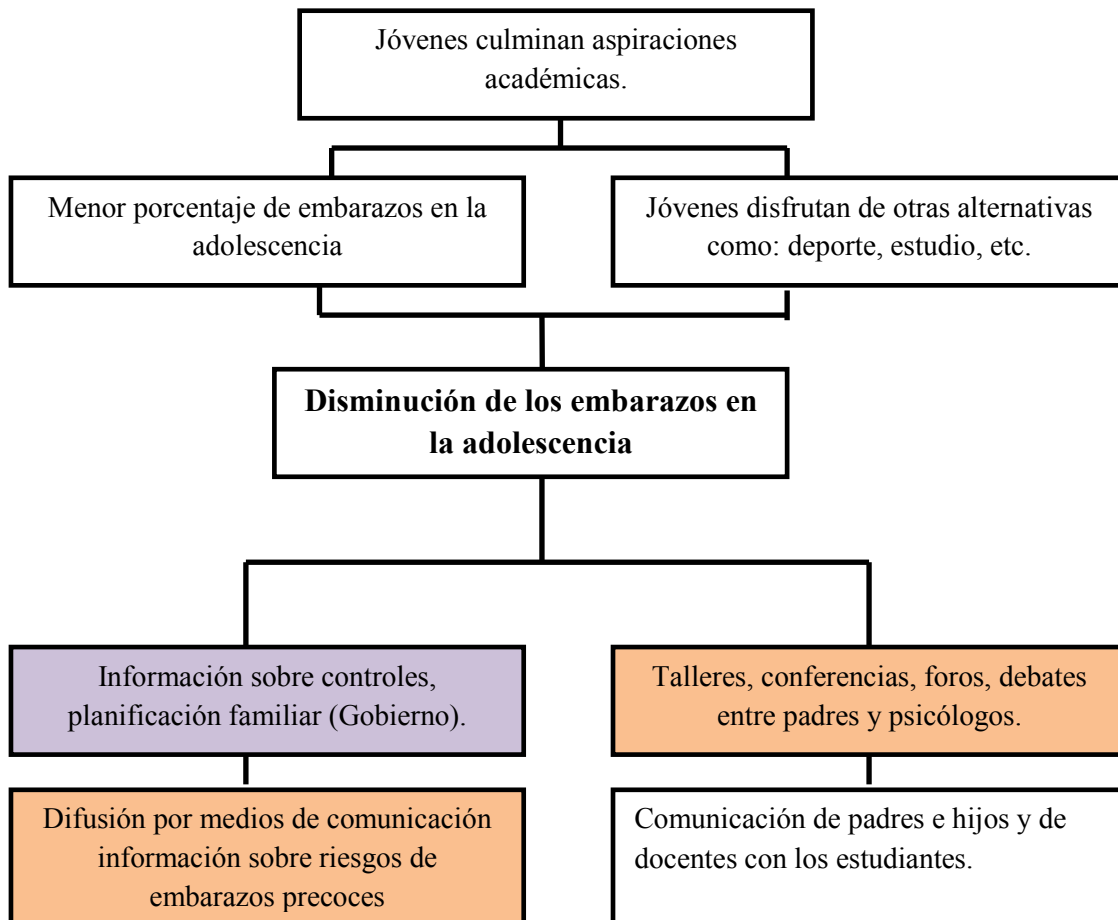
Jóvenes culminan aspiraciones académicas.

Menor porcentaje de embarazos en la adolescencia

Jóvenes disfrutan de otras alternativas como: deporte, estudio, etc.

**Disminución de los embarazos en la adolescencia**

Información sobre controles, planificación familiar (Gobierno).

Talleres, conferencias, foros, debates entre padres y psicólogos.

Difusión por medios de comunicación información sobre riesgos de embarazos precoces

Comunicación de padres e hijos y de docentes con los estudiantes.